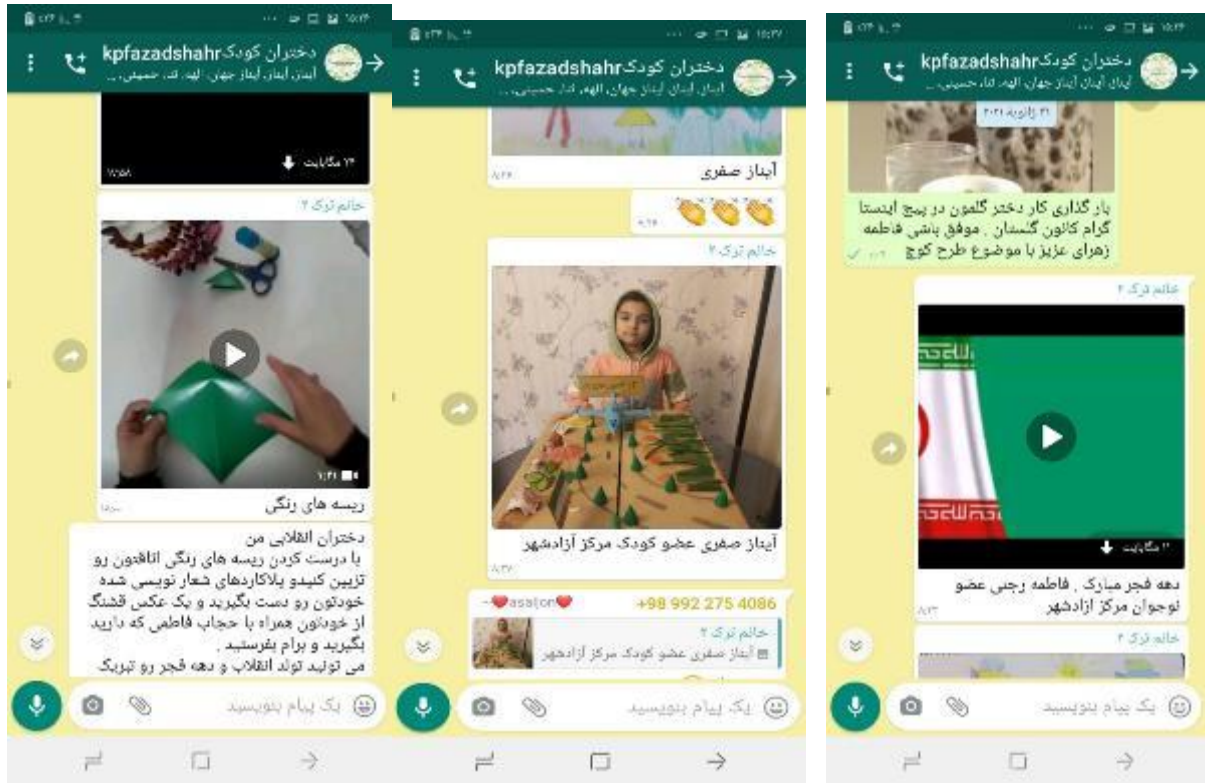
دختران کودک kpfazadshahr
آبنبات آبنبات آبناز جهان، الهه، آناد، حسینی، ...

۲۴ مگابایت

خانم ترک ۲

ریسه های رنگی

دختران انقلابی من
با درست کردن ریسه های رنگی اتاقتون رو تزیین کنیدو پلاکاردهای شعار نویسی شده خودتون رو دست بگیرید و یک عکس قشنگ از خودتون همراه با حجاب فاطمی که دارید بگیرید و برام بفرستید .
می تونید تولد انقلاب و دهه فجر رو تبریک

یک پیام بنویسید

دختران کودک kpfazadshahr
آبنبات آبنبات آبناز جهان، الهه، آناد، حسینی، ...

آبناز صفری

👏👏👏

خانم ترک ۲

آبناز صفری عضو کودک مرکز آزادشهر

~❤asaton❤ +98 992 275 4086
خانم ترک ۲
آبناز صفری عضو کودک مرکز آزادشهر

یک پیام بنویسید

دختران کودک kpfazadshahr
آبنبات آبنبات آبناز جهان، الهه، آناد، حسینی، ...

۳۱ ژانویه ۲۰۲۱

بارگذاری کار دختر گلمون در پیج اینستا گرام کانون گلستان ، موفق باشی فاطمه زهرای عزیز با موضوع طرح کوچ

خانم ترک ۲

۲ مگابایت

دهه فجر مبارک . فاطمه رجبی عضو نوجوان مرکز آزادشهر

خانم ترک ۲

یک پیام بنویسید